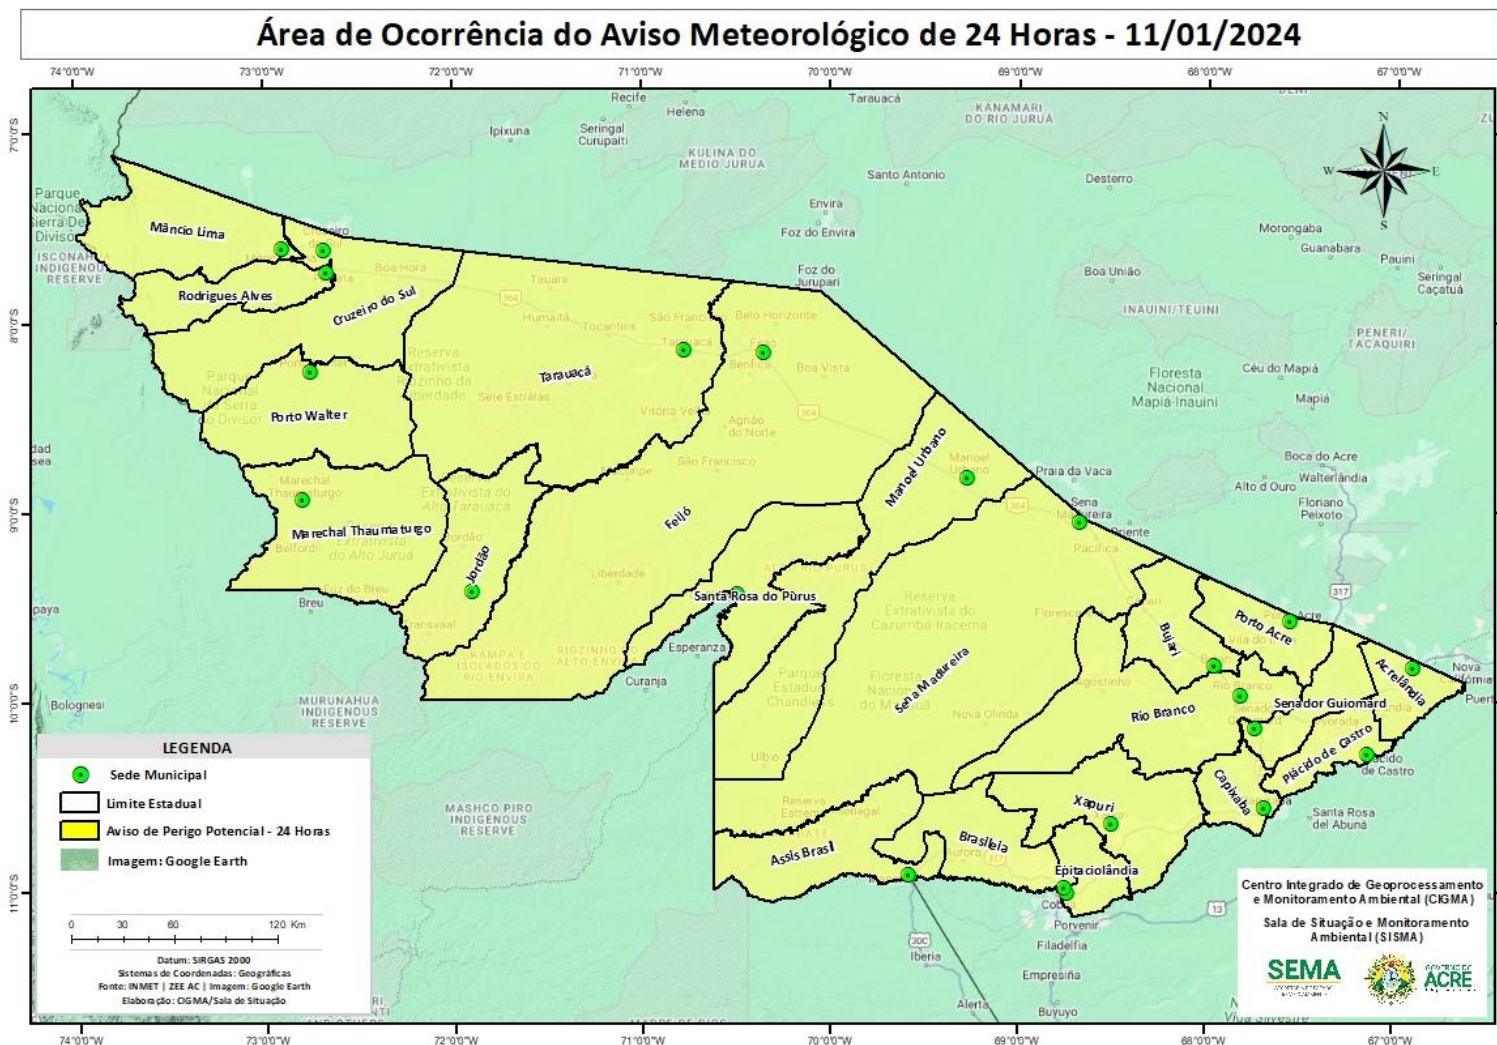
Área de Ocorrência do Aviso Meteorológico de 24 Horas - 11/01/2024

74°0'0"W 73°0'0"W 72°0'0"W 71°0'0"W 70°0'0"W 69°0'0"W 68°0'0"W 67°0'0"W

7°0'0"S 8°0'0"S 9°0'0"S 10°0'0"S 11°0'0"S

Recife Helena Tarauacá KANAMARI DO RIO JURUÁ Ipixuna Seringal Curupaiti KULINA DO MEDIO JURUA Santo Antonio Desterro Envira Foz do Envira Foz do Jurupari Morongaba Guanabara Pauini Seringal Caçatuá Boa União INAUINI/TEUINI PENERI/TACAQUIRI Parque Nacional Serra Do Divisor ISCONAHUA INDIGENOUS RESERVE Floresta Nacional Mapiá-Inauini Céu do Mapiá Mapiá Boca do Acre Walterlândia Alto d'Ouro Floriano Peixoto Praia da Vaca Sena Madureira Pacifica Tauari Humaitá Tocantins São Francisco Belo Horizonte Benfica Boa Vista Boa Hora Sete Estrelas Vitória Agnão do Norte São Francisco Marechal Thaumaturgo Belfort Foz do Breu Breu Liberdade Esperanza Curanja Bolognesi MURUNAHUA INDIGENOUS RESERVE MASHCO PIRO INDIGENOUS RESERVE Reserva Extrativista do Cazumbá-Iracema Parque Estadual Chandless Ulbio Nova Olinda Iberia Empresíña Filadelfia Porvenir Cobija Alerta Buyuyo Santa Rosa del Abuná Plácido de Castro Nova Califórnia Puerto

N S W E

Mâncio Lima
Rodrigues Alves
Cruzeiro do Sul
Porto Walter
Tarauacá
Feijó
Marechal Thaumaturgo
Jordão
Santa Rosa do Purus
Manoel Urbano
Sena Madureira
Bujari
Porto Acre
Acrelândia
Senador Guiomard
Rio Branco
Plácido de Castro
Capixaba
Xapuri
Brasiléia
Epitaciolândia
Assis Brasil

LEGENDA
Sede Municipal
Limite Estadual
Aviso de Perigo Potencial - 24 Horas
Imagem: Google Earth

0 30 60 120 Km

Datum: SIRGAS 2000
Sistemas de Coordenadas: Geográficas
Fonte: INMET | ZEE AC | Imagem: Google Earth
Elaboração: CIGMA/Sala de Situação

Centro Integrado de Geoprocessamento e Monitoramento Ambiental (CIGMA)
Sala de Situação e Monitoramento Ambiental (SISMA)

SEMA
ACRE